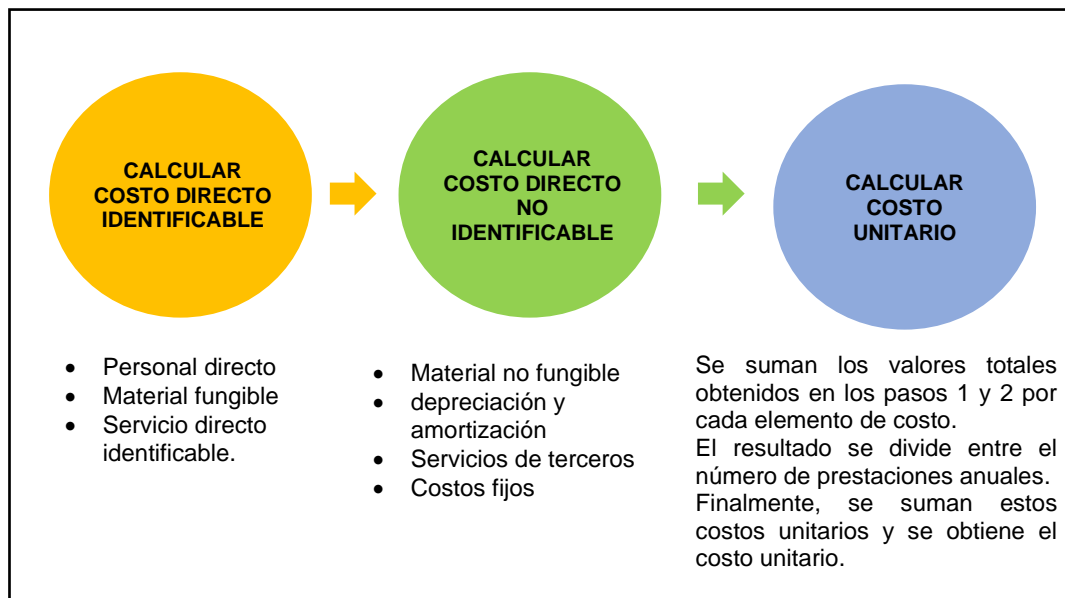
CALCULAR COSTO DIRECTO IDENTIFICABLE

CALCULAR COSTO DIRECTO NO IDENTIFICABLE

CALCULAR COSTO UNITARIO

- Personal directo
- Material fungible
- Servicio directo identificable.

- Material no fungible
- depreciación y amortización
- Servicios de terceros
- Costos fijos

Se suman los valores totales obtenidos en los pasos 1 y 2 por cada elemento de costo.
El resultado se divide entre el número de prestaciones anuales.
Finalmente, se suman estos costos unitarios y se obtiene el costo unitario.